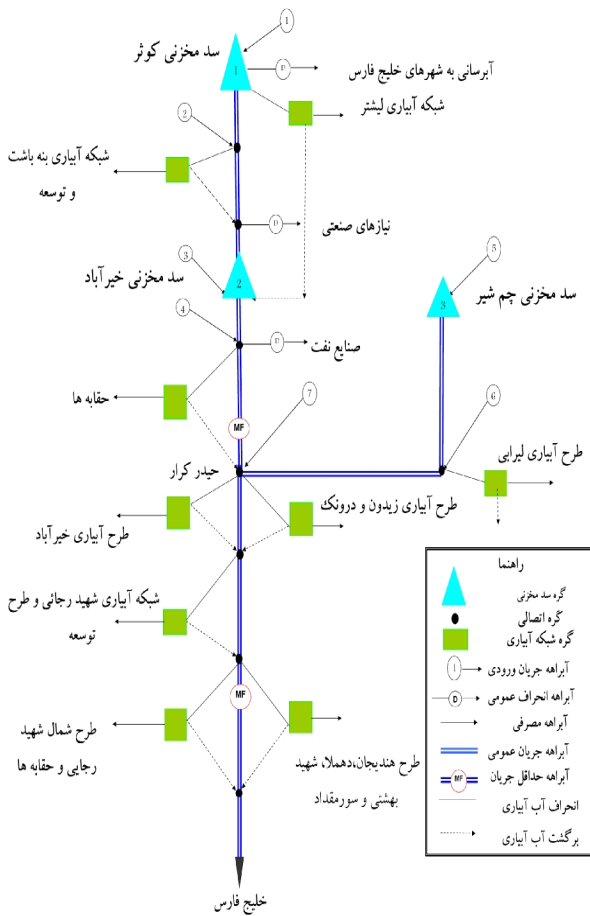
1
سد مخزنی کوثر
D
آبرسانی به شهرهای خلیج فارس
شبکه آبیاری لیشتر
2
شبکه آبیاری بنه باشت و توسعه
D
نیازهای صنعتی
3
سد مخزنی خیرآباد
2
5
سد مخزنی چم شیر
3
4
D
صنایع نفت
حقابه ها
MF
7
6
حیدر کرار
طرح آبیاری لیرابی
طرح آبیاری زیدون و درونک
طرح آبیاری خیرآباد
شبکه آبیاری شهید رجائی و طرح توسعه
MF
طرح شمال شهید رجایی و حقابه ها
طرح هندیجان،دهملا، شهید بهشتی و سورمقداد
خلیج فارس

راهنما
گره سد مخزنی
گره اتصالی
گره شبکه آبیاری
I آبراهه جریان ورودی
D آبراهه انحراف عمومی
آبراهه مصرفی
آبراهه جریان عمومی
MF آبراهه حداقل جریان
انحراف آب آبیاری
برگشت آب آبیاری